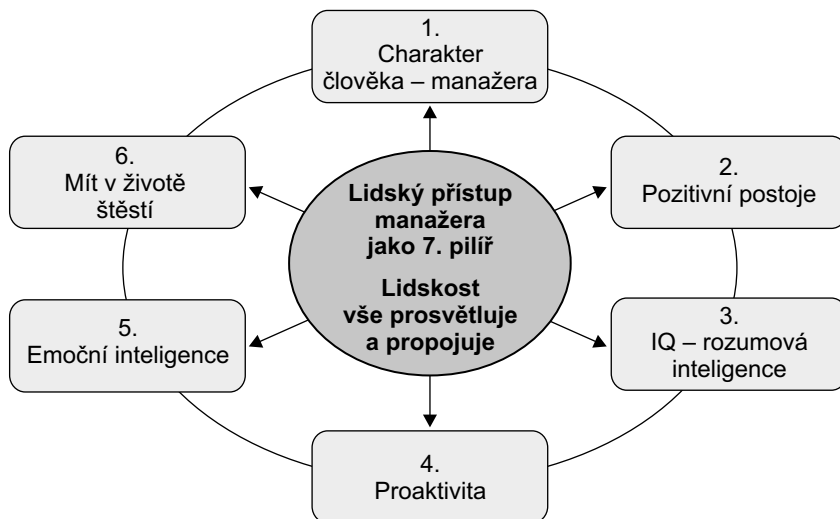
1.
Charakter člověka – manažera

6.
Mít v životě štěstí

Lidský přístup manažera jako 7. pilíř

Lidskost vše prosvětluje a propojuje

2.
Pozitivní postoje

5.
Emoční inteligence

3.
IQ – rozumová inteligence

4.
Proaktivita